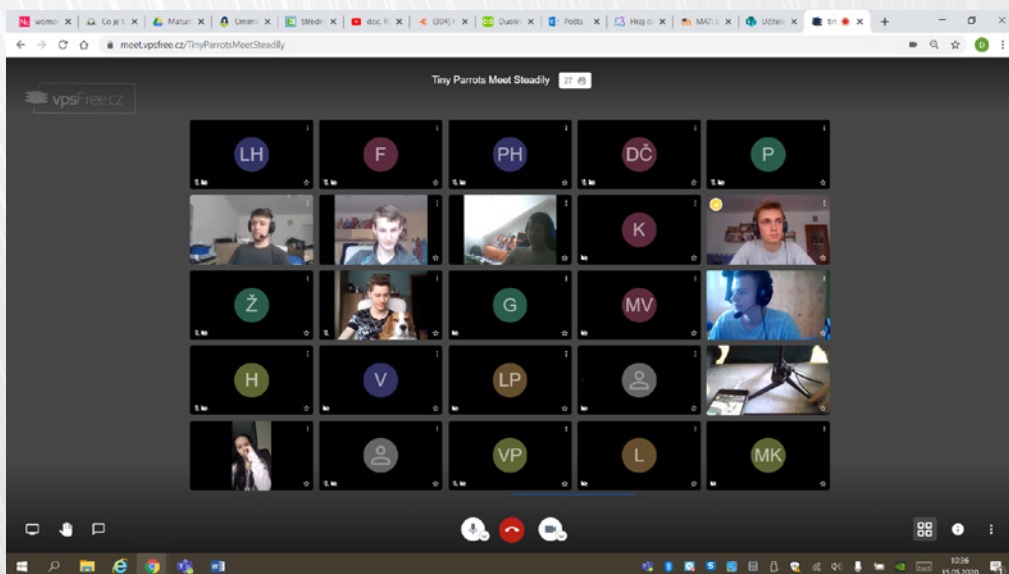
womo ×
Co je t ×
Maturi ×
Umim ×
Středn ×
doc. K ×
(304) ×
Duolin ×
Podto ×
Hraj o ×
MAT: ×
Učitel ×
tin ×
+

meet.vpsfree.cz/TinyParrotsMeetSteadily

D

vpsFree.cz

Tiny Parrots Meet Steadily 27

LH
F
PH
DČ
P
K
Ž
G
MV
H
V
LP
VP
L
MK

10:36
15.05.2020